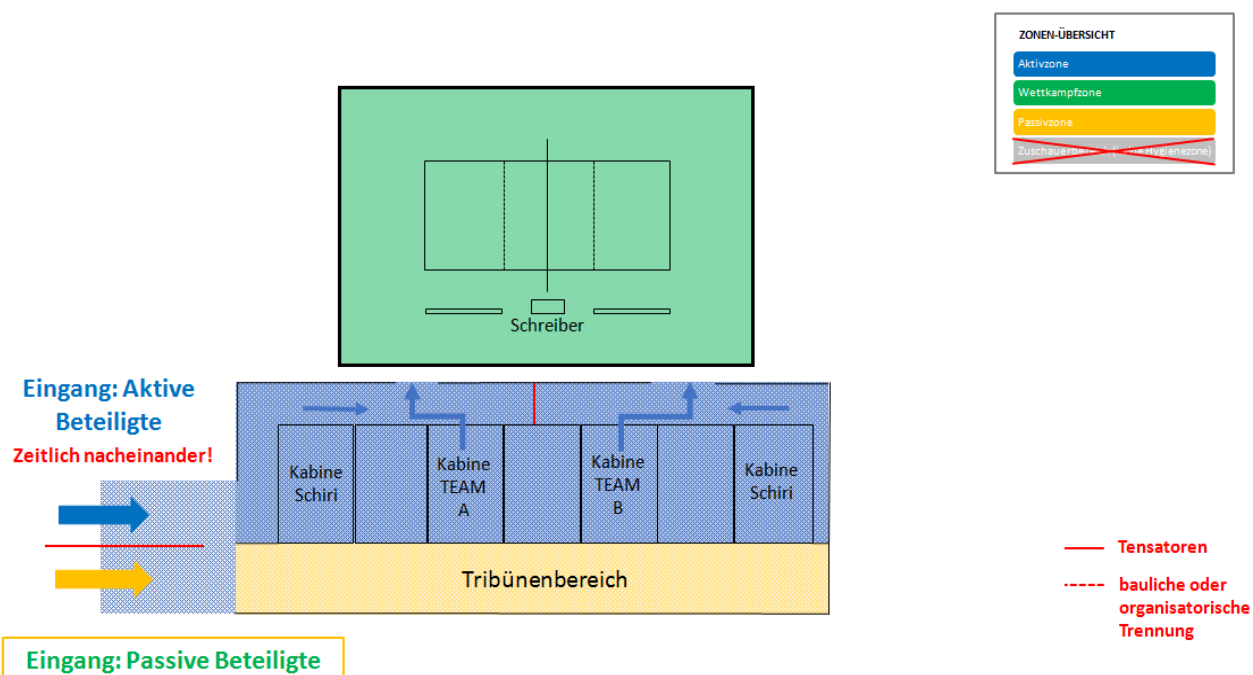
ZONEN-ÜBERSICHT

Aktivzone

Wettkampfzone

Passivzone

Zuschauerber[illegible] ([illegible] Hygienezone)

Schreiber

Eingang: Aktive Beteiligte

Zeitlich nacheinander!

Kabine Schiri

Kabine TEAM A

Kabine TEAM B

Kabine Schiri

Tribünenbereich

Eingang: Passive Beteiligte

Tensatoren

bauliche oder organisatorische Trennung